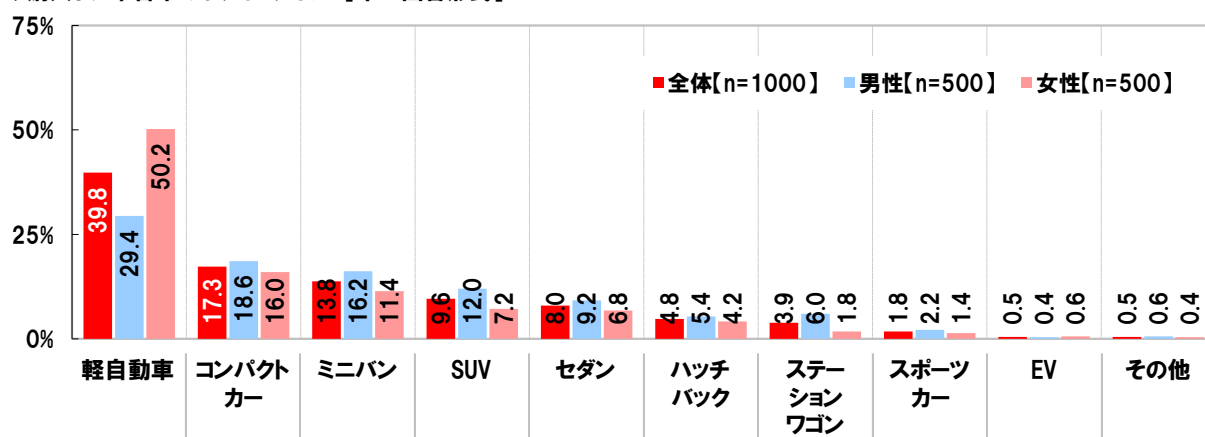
75%
50%
25%
0%

■全体【n=1000】 ■男性【n=500】 ■女性【n=500】

| | 全体 | 男性 | 女性 |
|---|---|---|---|
| 軽自動車 | 39.8 | 29.4 | 50.2 |
| コンパクトカー | 17.3 | 18.6 | 16.0 |
| ミニバン | 13.8 | 16.2 | 11.4 |
| SUV | 9.6 | 12.0 | 7.2 |
| セダン | 8.0 | 9.2 | 6.8 |
| ハッチバック | 4.8 | 5.4 | 4.2 |
| ステーションワゴン | 3.9 | 6.0 | 1.8 |
| スポーツカー | 1.8 | 2.2 | 1.4 |
| EV | 0.5 | 0.4 | 0.6 |
| その他 | 0.5 | 0.6 | 0.4 |